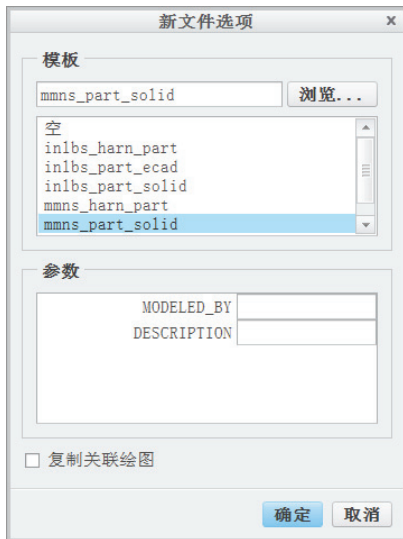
新文件选项

模板

mmns_part_solid

浏览...

空
inlbs_harn_part
inlbs_part_ecad
inlbs_part_solid
mmns_harn_part
mmns_part_solid

参数

| MODELED_BY | |
|---|---|
| DESCRIPTION | |

复制关联绘图

确定 取消